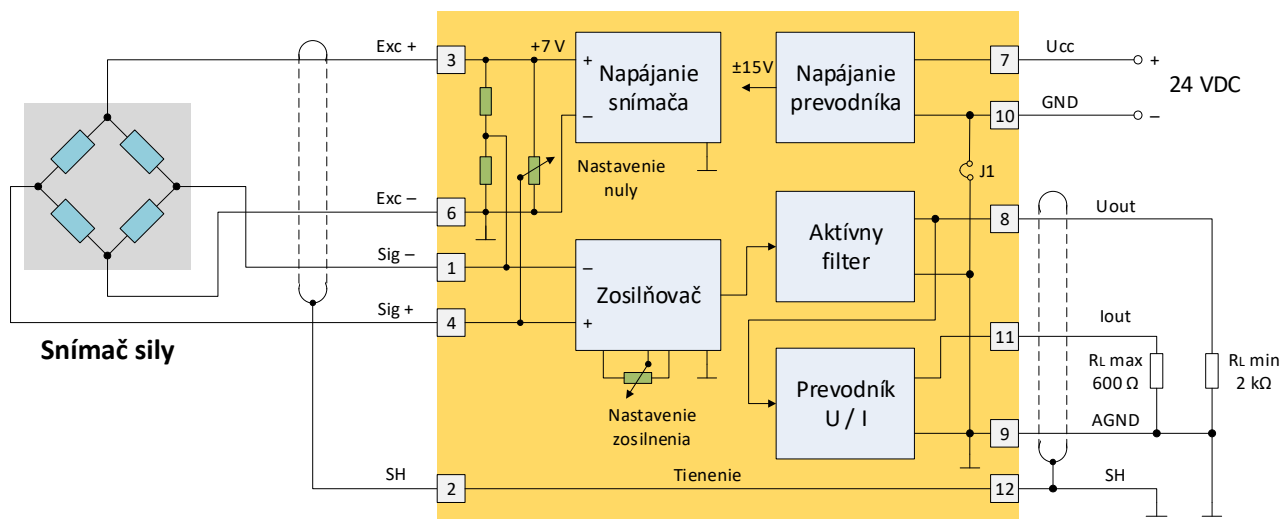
Exc +
3
+7 V
+
Napájanie snímača
–
±15V
Napájanie prevodníka
7
Ucc
+
24 VDC
10
GND
–
Nastavenie nuly
J1
Exc –
6
Aktívny filter
8
Uout
Sig –
1
–
Zosilňovač
Sig +
4
+
11
Iout
Snímač sily
RL max 600 Ω
RL min 2 kΩ
Prevodník U / I
Nastavenie zosilnenia
9
AGND
SH
2
Tienenie
12
SH